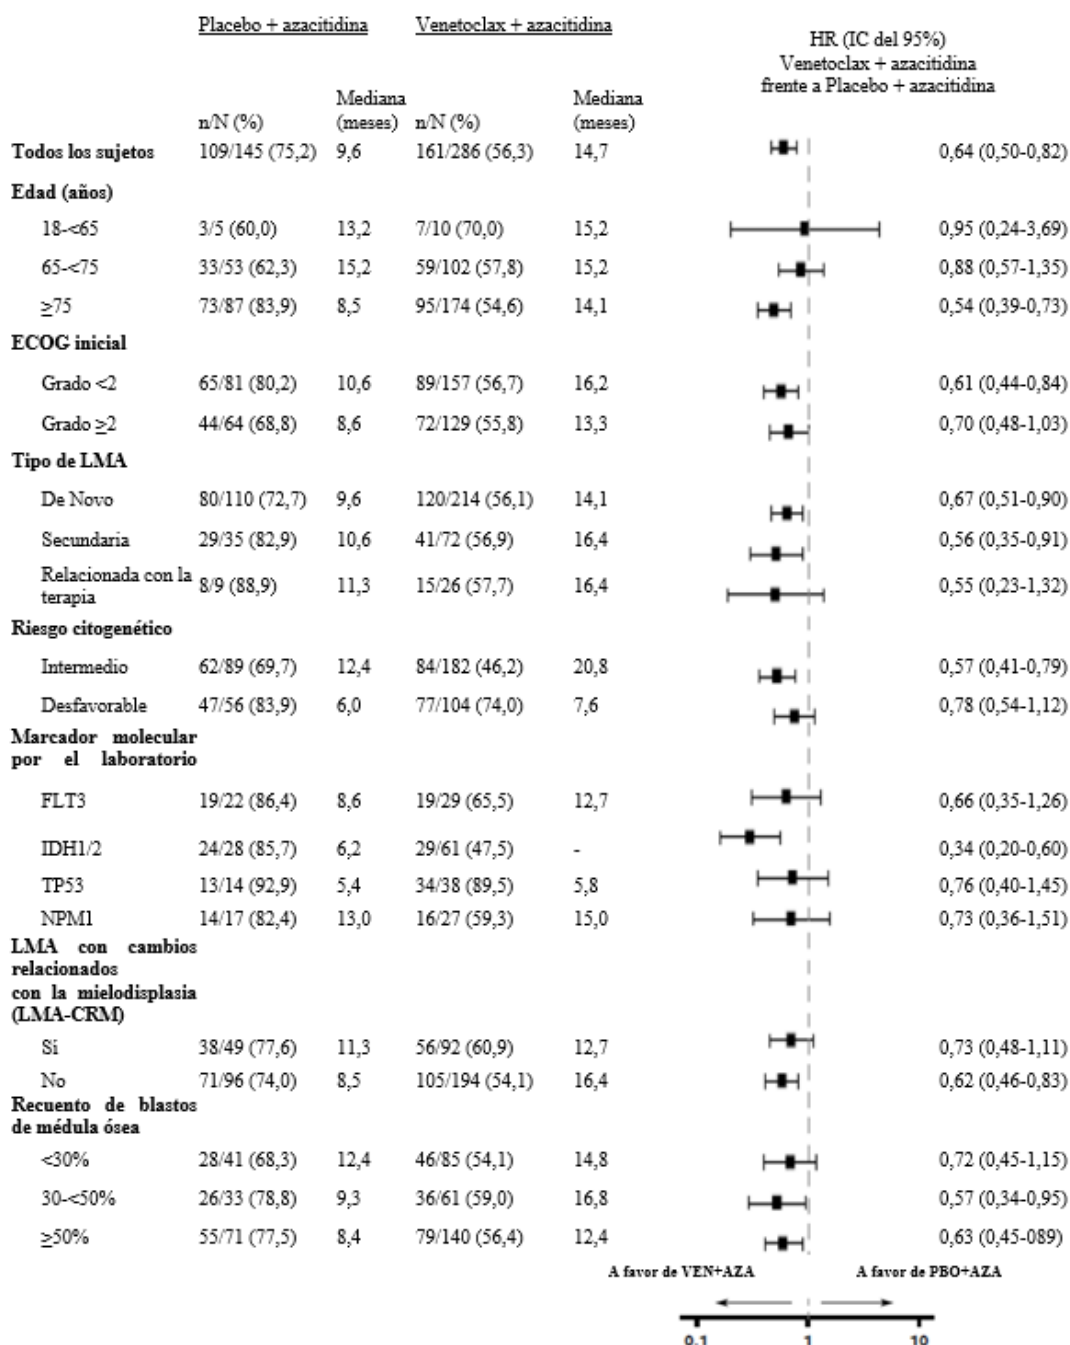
| | Placebo + azacitidina | | Venetoclax + azacitidina | | HR (IC del 95%) Venetoclax + azacitidina frente a Placebo + azacitidina |
|---|---|---|---|---|---|
| | n/N (%) | Mediana (meses) | n/N (%) | Mediana (meses) | |
| **Todos los sujetos** | 109/145 (75,2) | 9,6 | 161/286 (56,3) | 14,7 | 0,64 (0,50-0,82) |
| **Edad (años)** | | | | | |
| 18-<65 | 3/5 (60,0) | 13,2 | 7/10 (70,0) | 15,2 | 0,95 (0,24-3,69) |
| 65-<75 | 33/53 (62,3) | 15,2 | 59/102 (57,8) | 15,2 | 0,88 (0,57-1,35) |
| ≥75 | 73/87 (83,9) | 8,5 | 95/174 (54,6) | 14,1 | 0,54 (0,39-0,73) |
| **ECOG inicial** | | | | | |
| Grado <2 | 65/81 (80,2) | 10,6 | 89/157 (56,7) | 16,2 | 0,61 (0,44-0,84) |
| Grado ≥2 | 44/64 (68,8) | 8,6 | 72/129 (55,8) | 13,3 | 0,70 (0,48-1,03) |
| **Tipo de LMA** | | | | | |
| De Novo | 80/110 (72,7) | 9,6 | 120/214 (56,1) | 14,1 | 0,67 (0,51-0,90) |
| Secundaria | 29/35 (82,9) | 10,6 | 41/72 (56,9) | 16,4 | 0,56 (0,35-0,91) |
| Relacionada con la terapia | 8/9 (88,9) | 11,3 | 15/26 (57,7) | 16,4 | 0,55 (0,23-1,32) |
| **Riesgo citogenético** | | | | | |
| Intermedio | 62/89 (69,7) | 12,4 | 84/182 (46,2) | 20,8 | 0,57 (0,41-0,79) |
| Desfavorable | 47/56 (83,9) | 6,0 | 77/104 (74,0) | 7,6 | 0,78 (0,54-1,12) |
| **Marcador molecular por el laboratorio** | | | | | |
| FLT3 | 19/22 (86,4) | 8,6 | 19/29 (65,5) | 12,7 | 0,66 (0,35-1,26) |
| IDH1/2 | 24/28 (85,7) | 6,2 | 29/61 (47,5) | - | 0,34 (0,20-0,60) |
| TP53 | 13/14 (92,9) | 5,4 | 34/38 (89,5) | 5,8 | 0,76 (0,40-1,45) |
| NPM1 | 14/17 (82,4) | 13,0 | 16/27 (59,3) | 15,0 | 0,73 (0,36-1,51) |
| **LMA con cambios relacionados con la mielodisplasia (LMA-CRM)** | | | | | |
| Si | 38/49 (77,6) | 11,3 | 56/92 (60,9) | 12,7 | 0,73 (0,48-1,11) |
| No | 71/96 (74,0) | 8,5 | 105/194 (54,1) | 16,4 | 0,62 (0,46-0,83) |
| **Recuento de blastos de médula ósea** | | | | | |
| <30% | 28/41 (68,3) | 12,4 | 46/85 (54,1) | 14,8 | 0,72 (0,45-1,15) |
| 30-<50% | 26/33 (78,8) | 9,3 | 36/61 (59,0) | 16,8 | 0,57 (0,34-0,95) |
| ≥50% | 55/71 (77,5) | 8,4 | 79/140 (56,4) | 12,4 | 0,63 (0,45-089) |

A favor de VEN+AZA A favor de PBO+AZA

0,1 1 10